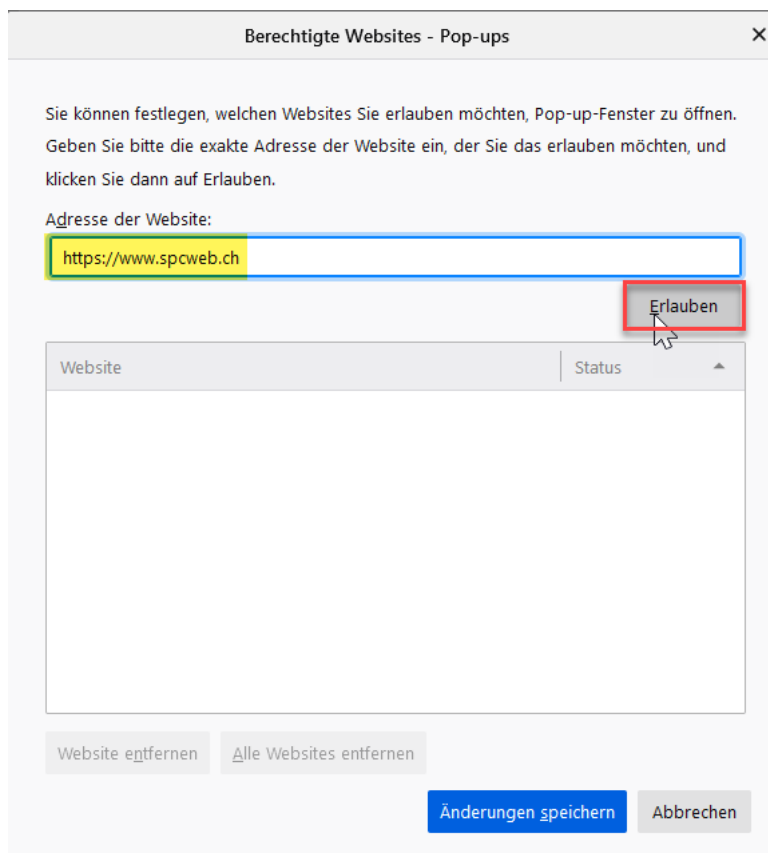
Berechtigte Websites - Pop-ups

×

Sie können festlegen, welchen Websites Sie erlauben möchten, Pop-up-Fenster zu öffnen. Geben Sie bitte die exakte Adresse der Website ein, der Sie das erlauben möchten, und klicken Sie dann auf Erlauben.

Adresse der Website:

https://www.spcweb.ch

Erlauben

| Website | Status |
|---|---|

Website entfernen

Alle Websites entfernen

Änderungen speichern

Abbrechen